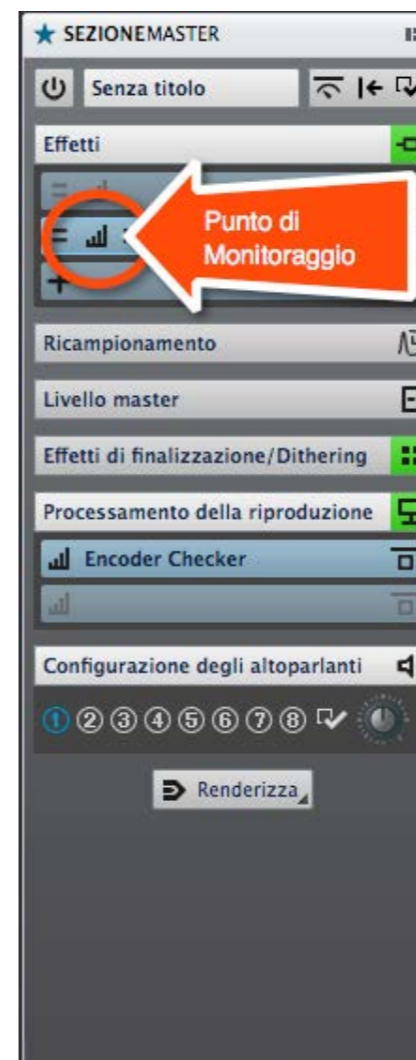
SEZIONEMASTER

Senza titolo

Effetti

Punto di Monitoraggio

Ricampionamento

Livello master

Effetti di finalizzazione/Dithering

Processamento della riproduzione

Encoder Checker

Configurazione degli altoparlanti

① ② ③ ④ ⑤ ⑥ ⑦ ⑧

Renderizza